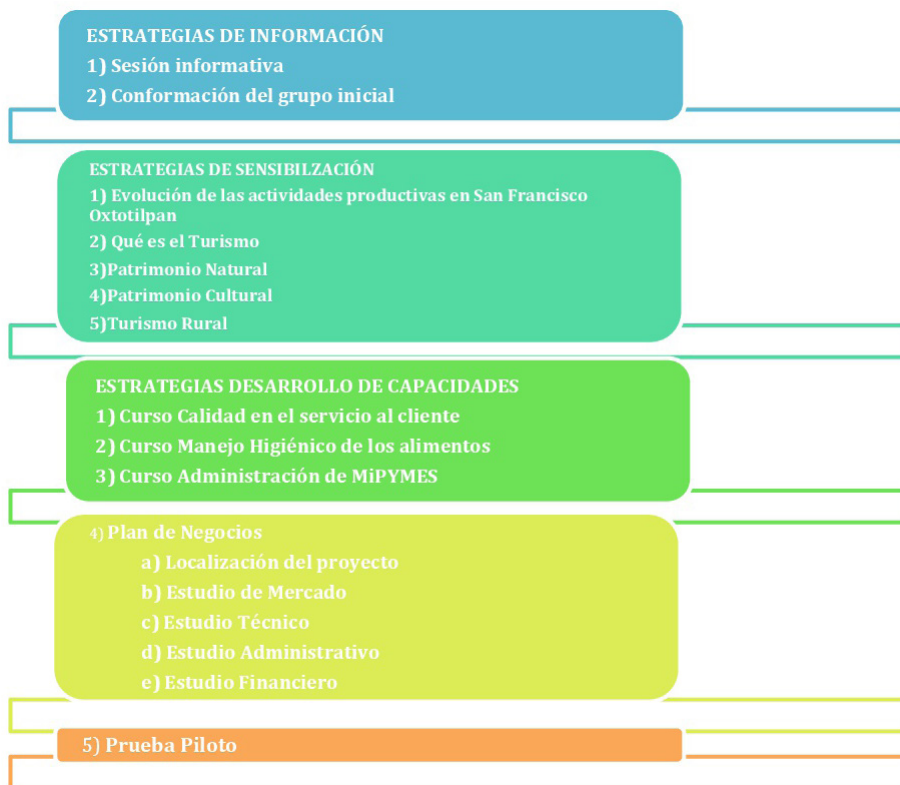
ESTRATEGIAS DE INFORMACIÓN
1) Sesión informativa
2) Conformación del grupo inicial

ESTRATEGIAS DE SENSIBILZACIÓN
1) Evolución de las actividades productivas en San Francisco Oxtotilpan
2) Qué es el Turismo
3)Patrimonio Natural
4)Patrimonio Cultural
5)Turismo Rural

ESTRATEGIAS DESARROLLO DE CAPACIDADES
1) Curso Calidad en el servicio al cliente
2) Curso Manejo Higiénico de los alimentos
3) Curso Administración de MiPYMES

4) Plan de Negocios
a) Localización del proyecto
b) Estudio de Mercado
c) Estudio Técnico
d) Estudio Administrativo
e) Estudio Financiero

5) Prueba Piloto